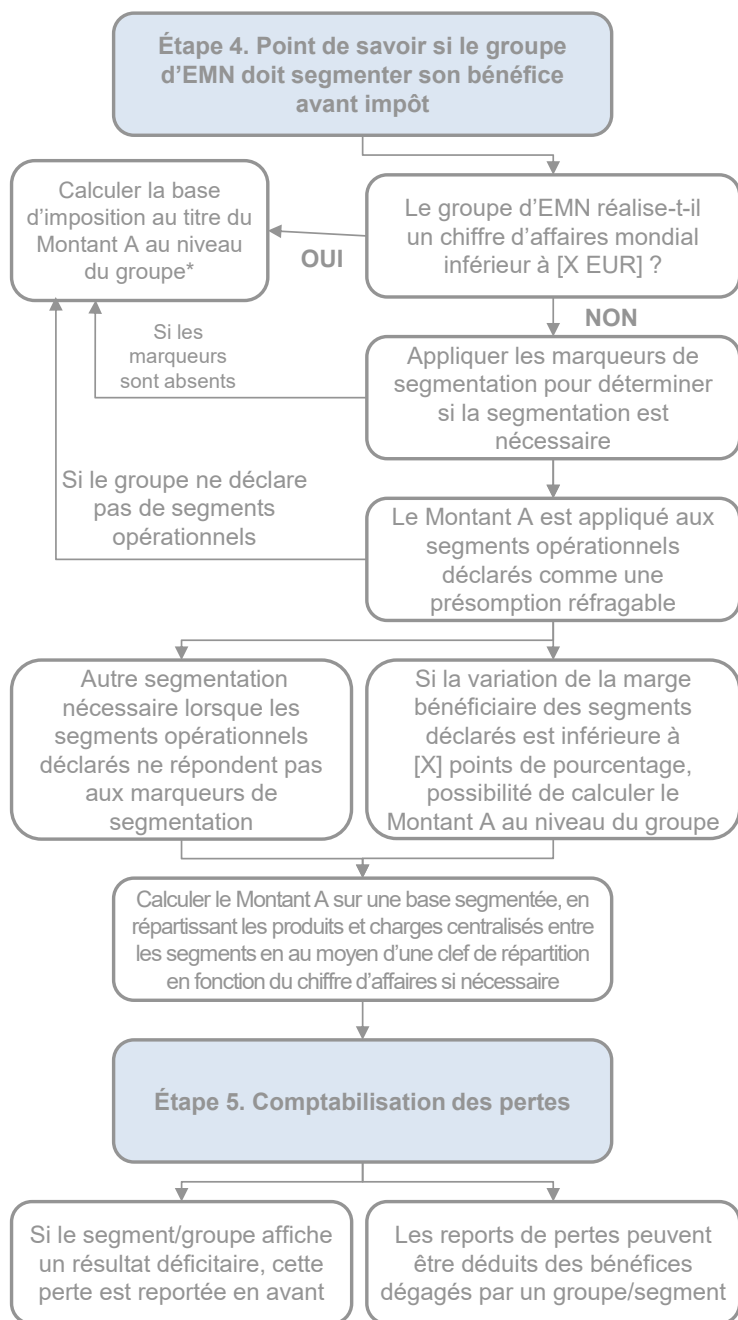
Étape 4. Point de savoir si le groupe d'EMN doit segmenter son bénéfice avant impôt

Le groupe d'EMN réalise-t-il un chiffre d'affaires mondial inférieur à [X EUR] ?

OUI

Calculer la base d'imposition au titre du Montant A au niveau du groupe*

NON

Appliquer les marqueurs de segmentation pour déterminer si la segmentation est nécessaire

Si les marqueurs sont absents

Le Montant A est appliqué aux segments opérationnels déclarés comme une présomption réfragable

Si le groupe ne déclare pas de segments opérationnels

Autre segmentation nécessaire lorsque les segments opérationnels déclarés ne répondent pas aux marqueurs de segmentation

Si la variation de la marge bénéficiaire des segments déclarés est inférieure à [X] points de pourcentage, possibilité de calculer le Montant A au niveau du groupe

Calculer le Montant A sur une base segmentée, en répartissant les produits et charges centralisés entre les segments en au moyen d'une clef de répartition en fonction du chiffre d'affaires si nécessaire

Étape 5. Comptabilisation des pertes

Si le segment/groupe affiche un résultat déficitaire, cette perte est reportée en avant

Les reports de pertes peuvent être déduits des bénéfices dégagés par un groupe/segment